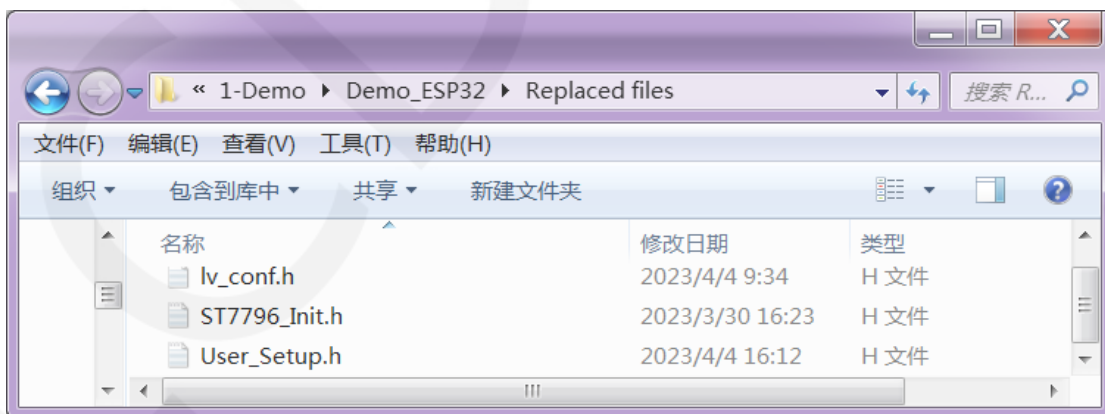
« 1-Demo ▸ Demo_ESP32 ▸ Replaced files

搜索 R...

文件(F) 编辑(E) 查看(V) 工具(T) 帮助(H)

组织 ▾ 包含到库中 ▾ 共享 ▾ 新建文件夹

| 名称 | 修改日期 | 类型 |
|---|---|---|
| lv_conf.h | 2023/4/4 9:34 | H 文件 |
| ST7796_Init.h | 2023/3/30 16:23 | H 文件 |
| User_Setup.h | 2023/4/4 16:12 | H 文件 |